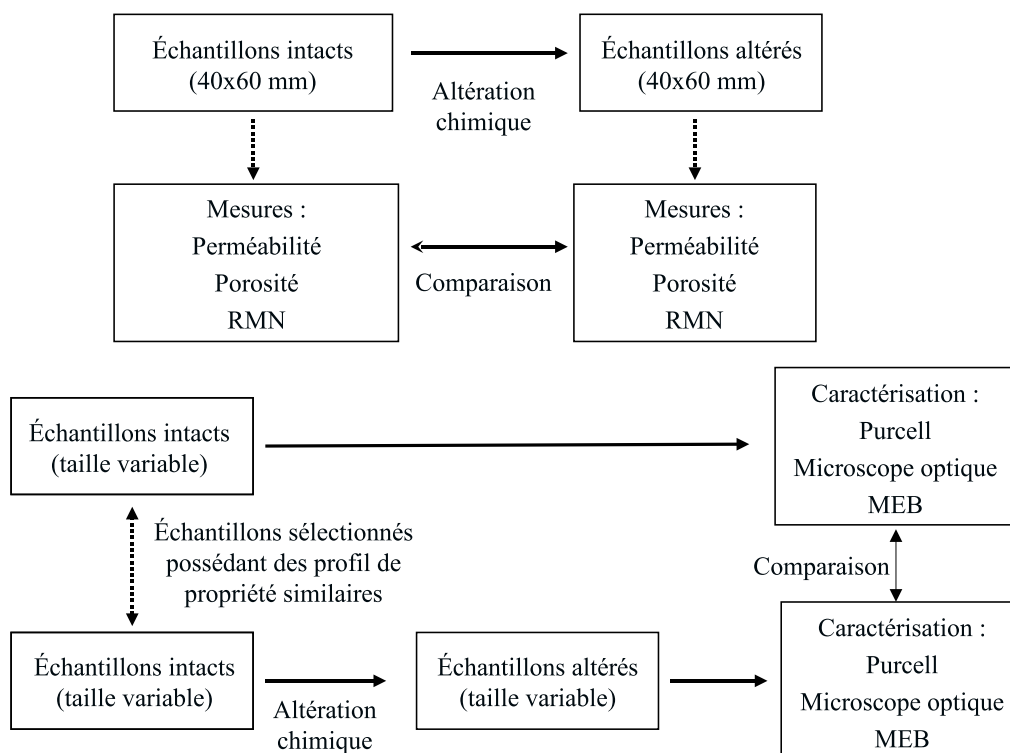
Échantillons intacts (40x60 mm)

Altération chimique

Échantillons altérés (40x60 mm)

Mesures :
Perméabilité
Porosité
RMN

Comparaison

Mesures :
Perméabilité
Porosité
RMN

Échantillons intacts (taille variable)

Caractérisation :
Purcell
Microscope optique
MEB

Échantillons sélectionnés possédant des profil de propriété similaires

Comparaison

Échantillons intacts (taille variable)

Altération chimique

Échantillons altérés (taille variable)

Caractérisation :
Purcell
Microscope optique
MEB